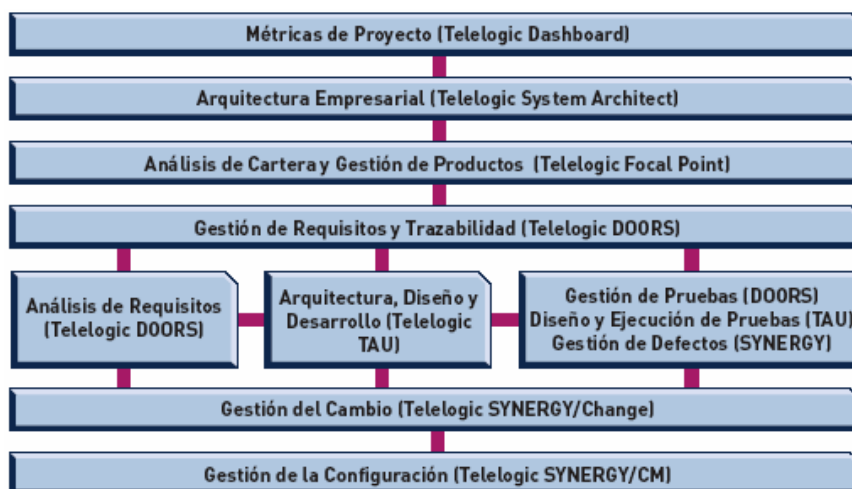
Métricas de Proyecto (Telelogic Dashboard)

Arquitectura Empresarial (Telelogic System Architect)

Análisis de Cartera y Gestión de Productos (Telelogic Focal Point)

Gestión de Requisitos y Trazabilidad (Telelogic DOORS)

Análisis de Requisitos (Telelogic DOORS)

Arquitectura, Diseño y Desarrollo (Telelogic TAU)

Gestión de Pruebas (DOORS)
Diseño y Ejecución de Pruebas (TAU)
Gestión de Defectos (SYNERGY)

Gestión del Cambio (Telelogic SYNERGY/Change)

Gestión de la Configuración (Telelogic SYNERGY/CM)